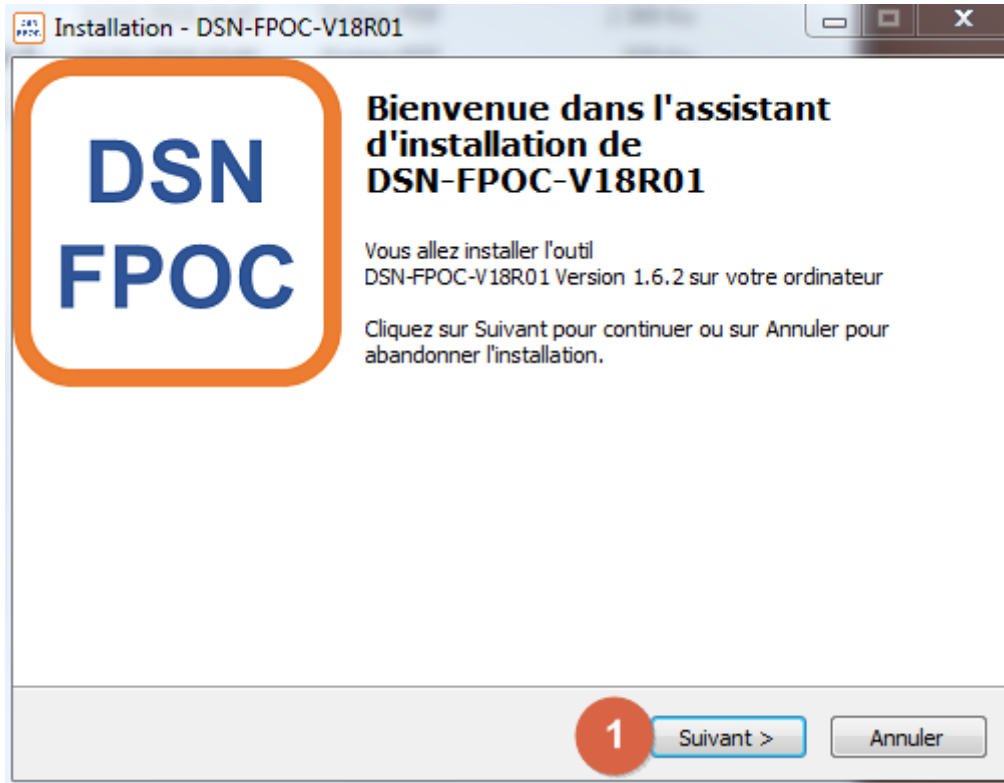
Installation - DSN-FPOC-V18R01

DSN
FPOC

Bienvenue dans l'assistant d'installation de DSN-FPOC-V18R01

Vous allez installer l'outil DSN-FPOC-V18R01 Version 1.6.2 sur votre ordinateur

Cliquez sur Suivant pour continuer ou sur Annuler pour abandonner l'installation.

1

Suivant >

Annuler